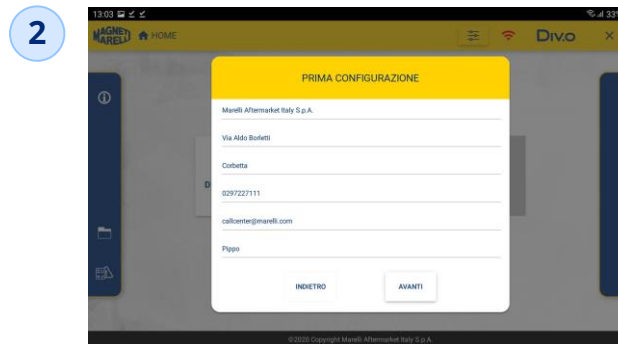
2

13:03

MAGNETI MARELLI HOME

DIV.O

PRIMA CONFIGURAZIONE

Marelli Aftermarket Italy S.p.A.

Via Aldo Borletti

Corbetta

0297227111

callcenter@marelli.com

Pippo

INDIETRO

AVANTI

©2020 Copyright Marelli Aftermarket Italy S.p.A.